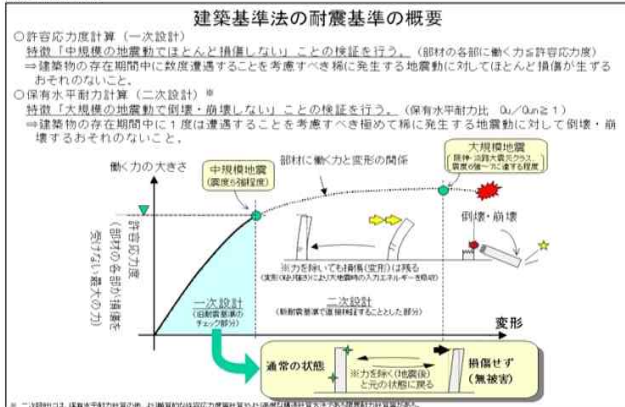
建築基準法の耐震基準の概要

○許容応力度計算（一次設計）
特徴「中規模の地震動でほとんど損傷しない」ことの検証を行う。（部材の各部に働く力≦許容応力度）
⇒建築物の存在期間中に数度遭遇することを考慮すべき稀に発生する地震動に対してほとんど損傷が生ずるおそれのないこと。

○保有水平耐力計算（二次設計）※
特徴「大規模の地震動で倒壊・崩壊しない」ことの検証を行う。（保有水平耐力比 $Qu/Qun \geq 1$）
⇒建築物の存在期間中に１度は遭遇することを考慮すべき極めて稀に発生する地震動に対して倒壊・崩壊するおそれのないこと。

働く力の大きさ

中規模地震
（震度５強程度）

部材に働く力と変形の関係

大規模地震
（阪神・淡路大震災クラス
震度６強～７に達する程度）

倒壊・崩壊

許容応力度
（部材の各部が損傷を受けない最大の力）

※力を除いても損傷（変形）は残る
（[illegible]）

一次設計
（旧耐震基準のチェック部分）

二次設計
（新耐震基準で追加検討することとした部分）

変形

通常の状態

※力を除いて（地震後）と元の状態に戻る

損傷せず
（無被害）

※ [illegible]